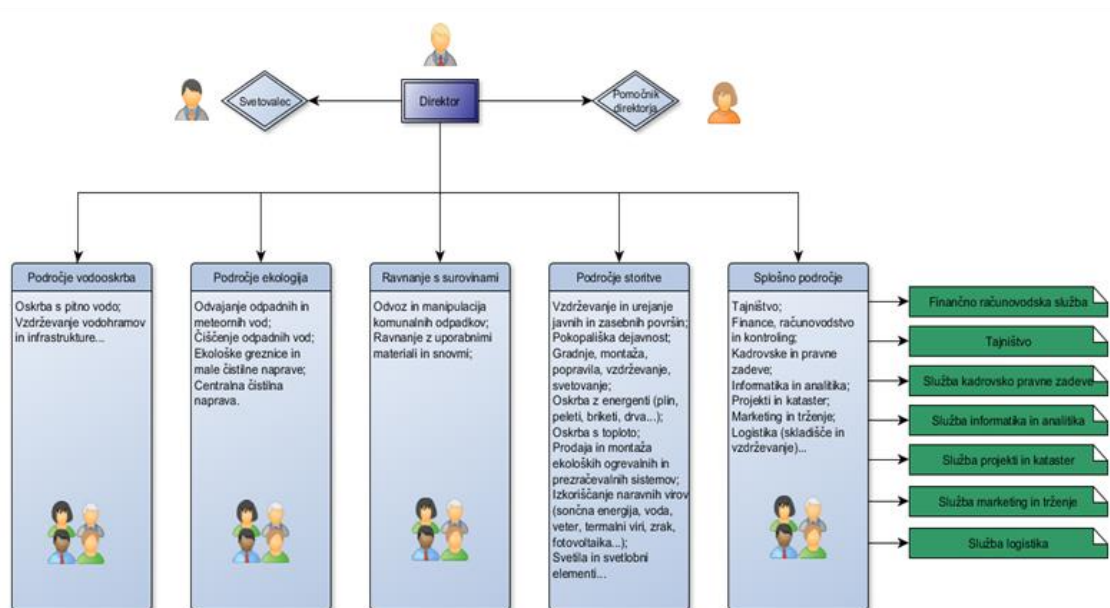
Svetovalec

Direktor

Pomočnik direktorja

Področje vodooskrba

Oskrba s pitno vodo;
Vzdrževanje vodohramov in infrastrukture...

Področje ekologija

Odvajanje odpadnih in meteornih vod;
Čiščenje odpadnih vod;
Ekološke greznice in male čistilne naprave;
Centralna čistilna naprava.

Ravnanje s surovinami

Odvoz in manipulacija komunalnih odpadkov;
Ravnanje z uporabnimi materiali in snovmi;

Področje storitve

Vzdrževanje in urejanje javnih in zasebnih površin;
Pokopališka dejavnost;
Gradnje, montaža, popravila, vzdrževanje, svetovanje;
Oskrba z energenti (plin, peleti, briketi, drva...);
Oskrba s toploto;
Prodaja in montaža ekoloških ogrevalnih in prezračevalnih sistemov;
Izkoriščanje naravnih virov (sončna energija, voda, veter, termalni viri, zrak, fotovoltaika...);
Svetila in svetlobni elementi...

Splošno področje

Tajništvo;
Finance, računovodstvo in kontroling;
Kadrovske in pravne zadeve;
Informatika in analitika;
Projekti in kataster;
Marketing in trženje;
Logistika (skladišče in vzdrževanje)...

Finančno računovodska služba

Tajništvo

Služba kadrovsko pravne zadeve

Služba informatika in analitika

Služba projekti in kataster

Služba marketing in trženje

Služba logistika